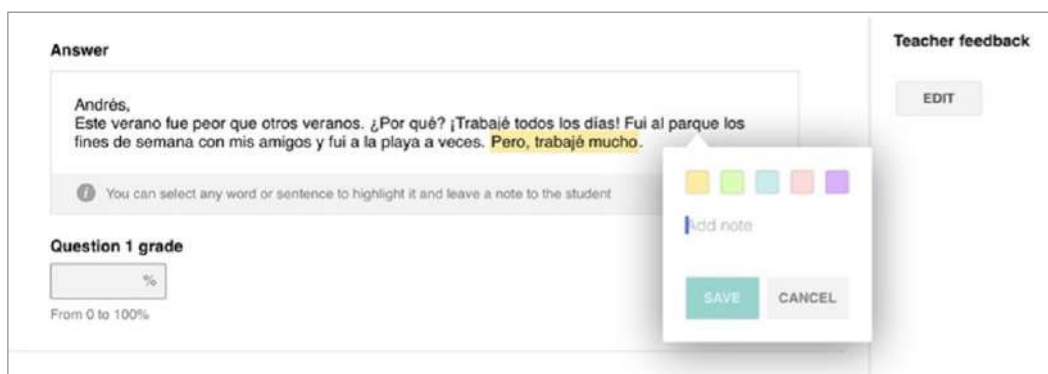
Answer

Andrés,
Este verano fue peor que otros veranos. ¿Por qué? ¡Trabajé todos los días! Fui al parque los fines de semana con mis amigos y fui a la playa a veces. Pero, trabajé mucho.

You can select any word or sentence to highlight it and leave a note to the student

Question 1 grade

%

From 0 to 100%

Add note

SAVE CANCEL

Teacher feedback

EDIT